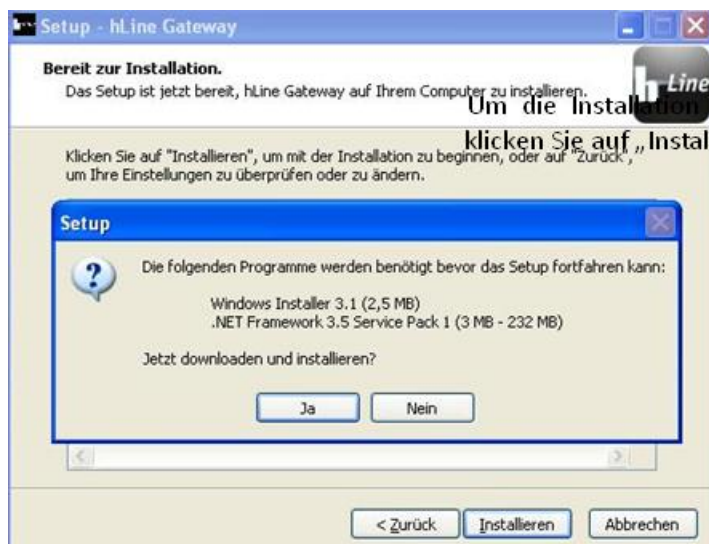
Setup - hLine Gateway

Bereit zur Installation.
Das Setup ist jetzt bereit, hLine Gateway auf Ihrem Computer zu installieren.

h Line

Um die Installation
klicken Sie auf „Instal

Klicken Sie auf "Installieren", um mit der Installation zu beginnen, oder auf "Zurück", um Ihre Einstellungen zu überprüfen oder zu ändern.

Setup

Die folgenden Programme werden benötigt bevor das Setup fortfahren kann:

Windows Installer 3.1 (2,5 MB)
.NET Framework 3.5 Service Pack 1 (3 MB - 232 MB)

Jetzt downloaden und installieren?

Ja Nein

< Zurück Installieren Abbrechen